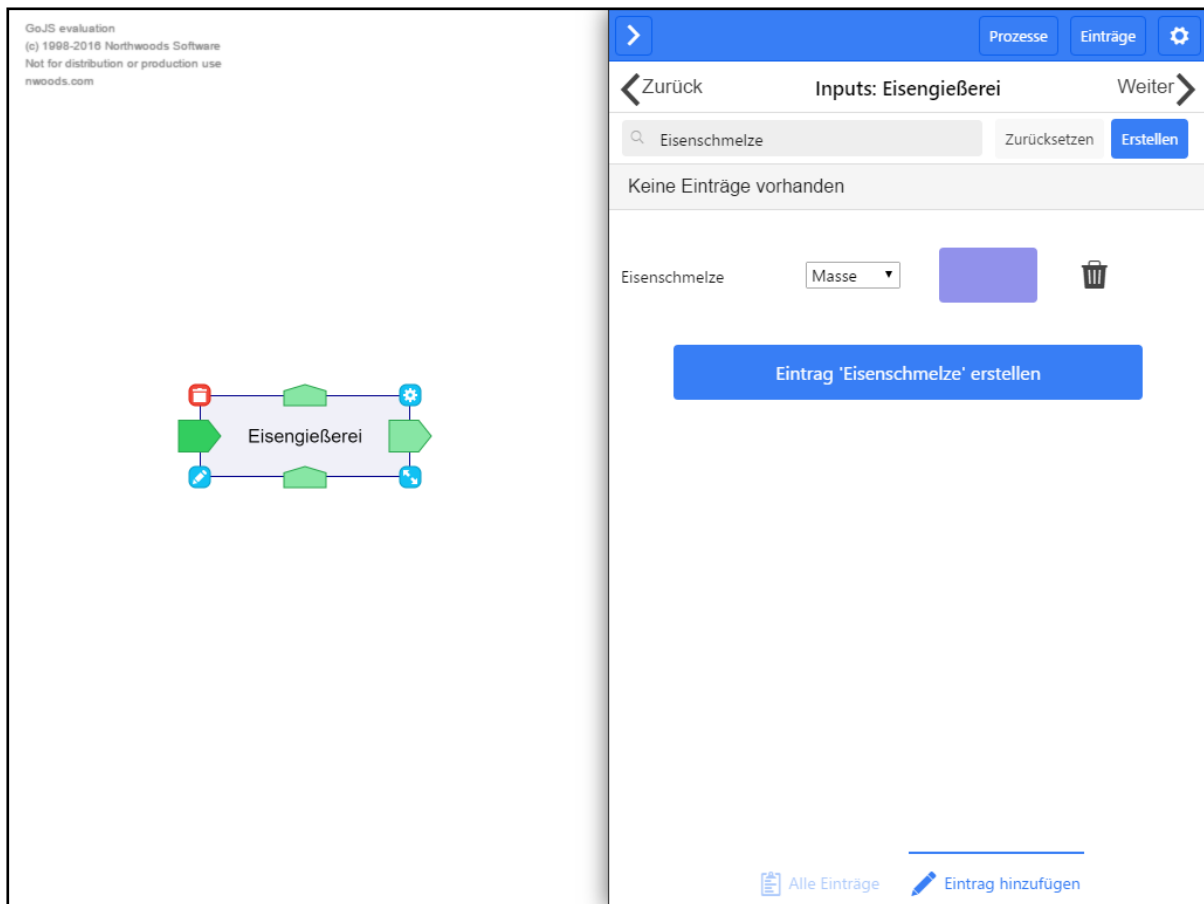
GoJS evaluation
(c) 1998-2016 Northwoods Software
Not for distribution or production use
nwoods.com

Eisengießerei

Prozesse
Einträge

Zurück
Inputs: Eisengießerei
Weiter

Eisenschmelze
Zurücksetzen
Erstellen

Keine Einträge vorhanden

Eisenschmelze
Masse

Eintrag 'Eisenschmelze' erstellen

Alle Einträge
Eintrag hinzufügen